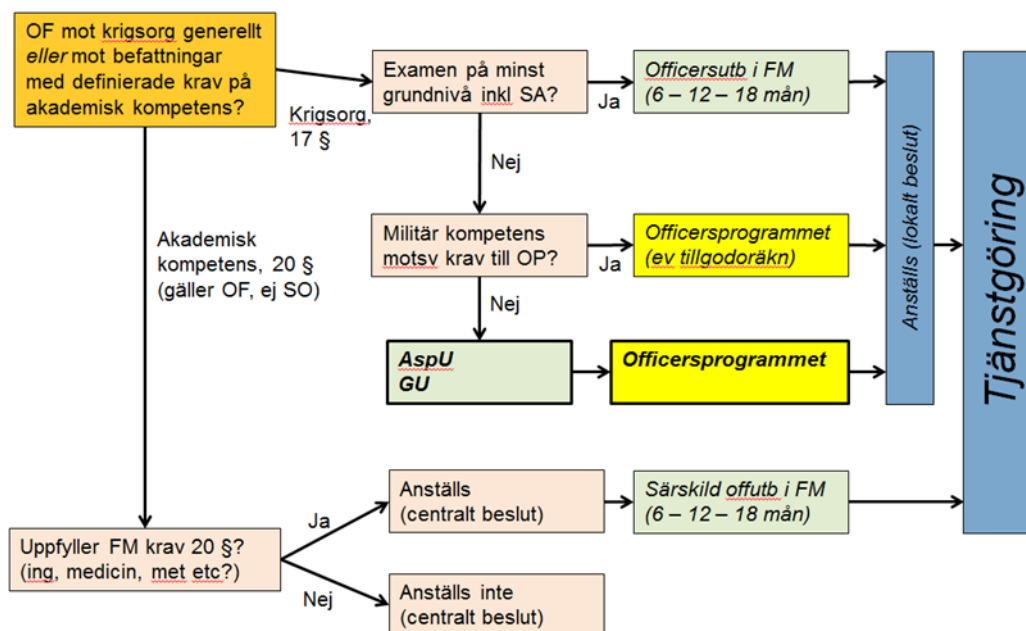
OF mot krigsorg generellt *eller* mot befattningar med definierade krav på akademisk kompetens?

Krigsorg, 17 §

Examen på minst grundnivå inkl SA?

Ja

*Officersutb i FM (6 – 12 – 18 mån)*

Nej

Militär kompetens motsv krav till OP?

Ja

*Officersprogrammet (ev tillgodoräkn)*

Nej

Akademisk kompetens, 20 § (gäller OF, ej SO)

***AspU GU***

***Officersprogrammet***

*Anställs (lokalt beslut)*

*Tjänstgöring*

Uppfyller FM krav 20 §? (ing, medicin, met etc?)

Ja

Anställs (centralt beslut)

*Särskild offutb i FM (6 – 12 – 18 mån)*

Nej

Anställs inte (centralt beslut)